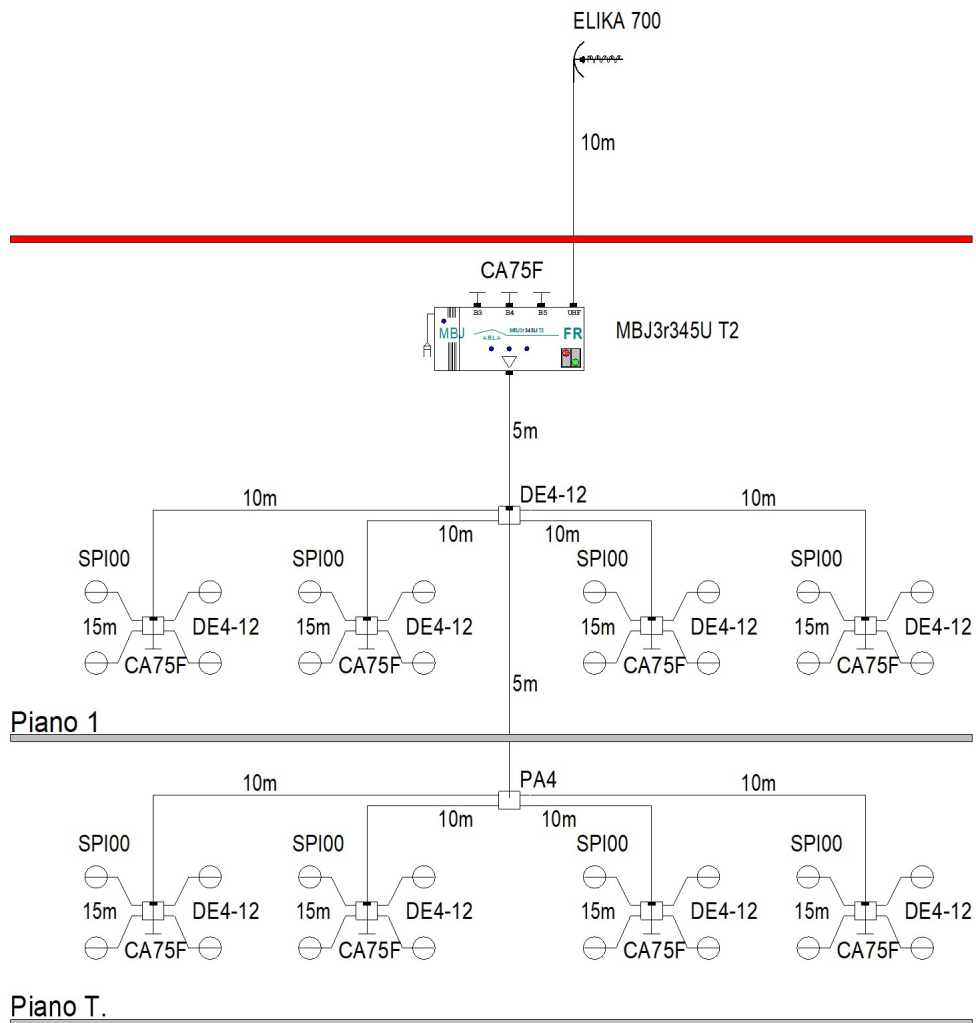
ELIKA 700

10m

CA75F

B3 B4 B5 UHF

MBJ

A.B.L.A

MBJ3r345U T2

FR

MBJ3r345U T2

5m

10m

DE4-12

10m

10m

10m

SPI00

15m

DE4-12

CA75F

SPI00

15m

DE4-12

CA75F

SPI00

15m

DE4-12

CA75F

SPI00

15m

DE4-12

CA75F

5m

Piano 1

10m

PA4

10m

10m

10m

SPI00

15m

DE4-12

CA75F

SPI00

15m

DE4-12

CA75F

SPI00

15m

DE4-12

CA75F

SPI00

15m

DE4-12

CA75F

Piano T.